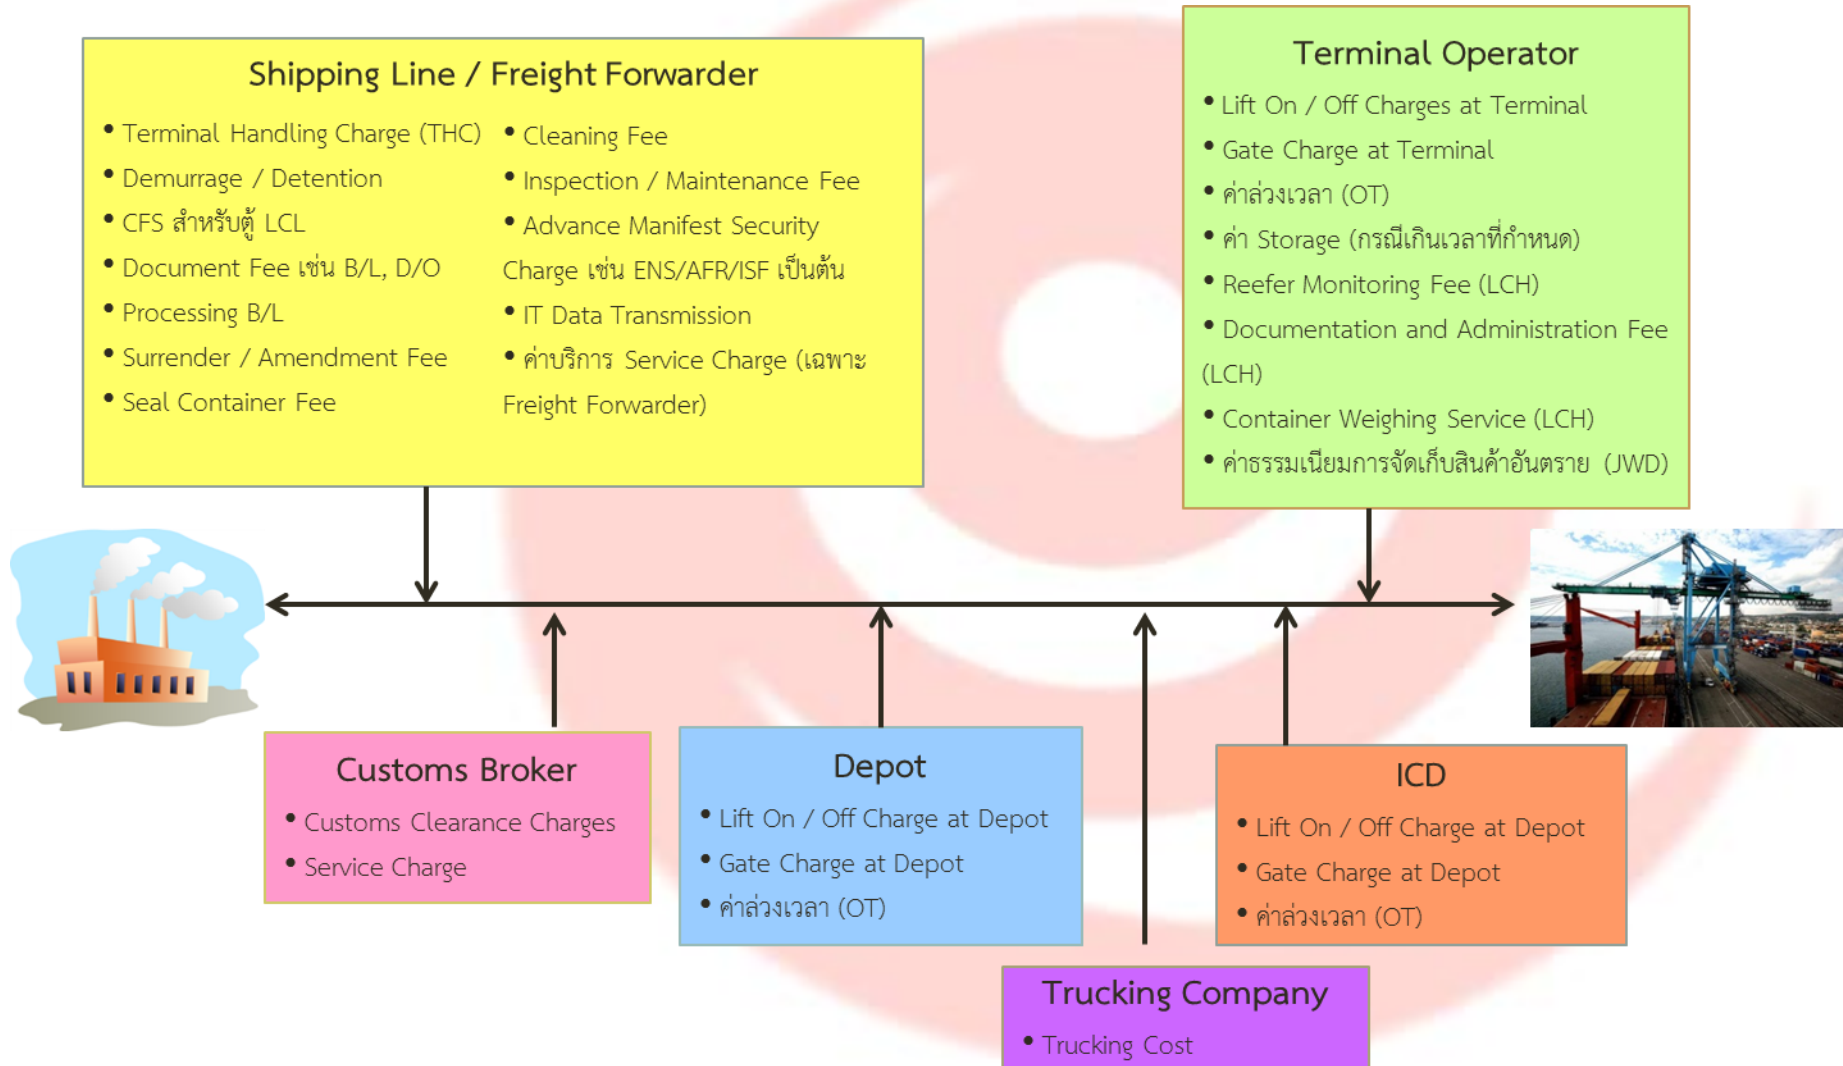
Shipping Line / Freight Forwarder

• Terminal Handling Charge (THC)
• Demurrage / Detention
• CFS สำหรับตู้ LCL
• Document Fee เช่น B/L, D/O
• Processing B/L
• Surrender / Amendment Fee
• Seal Container Fee

• Cleaning Fee
• Inspection / Maintenance Fee
• Advance Manifest Security Charge เช่น ENS/AFR/ISF เป็นต้น
• IT Data Transmission
• ค่าบริการ Service Charge (เฉพาะ Freight Forwarder)

Terminal Operator

• Lift On / Off Charges at Terminal
• Gate Charge at Terminal
• ค่าล่วงเวลา (OT)
• ค่า Storage (กรณีเกินเวลาที่กำหนด)
• Reefer Monitoring Fee (LCH)
• Documentation and Administration Fee (LCH)
• Container Weighing Service (LCH)
• ค่าธรรมเนียมการจัดเก็บสินค้าอันตราย (JWD)

Customs Broker

• Customs Clearance Charges
• Service Charge

Depot

• Lift On / Off Charge at Depot
• Gate Charge at Depot
• ค่าล่วงเวลา (OT)

ICD

• Lift On / Off Charge at Depot
• Gate Charge at Depot
• ค่าล่วงเวลา (OT)

Trucking Company

• Trucking Cost